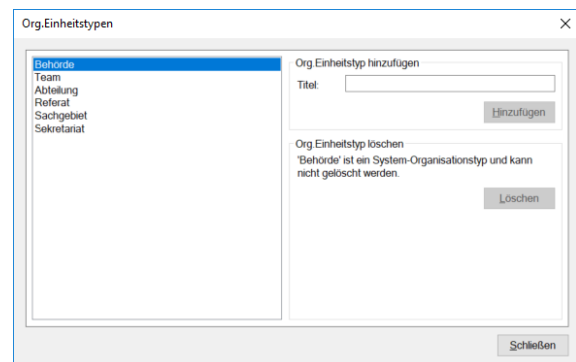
Org.Einheitstypen

Behörde
Team
Abteilung
Referat
Sachgebiet
Sekretariat

Org.Einheitstyp hinzufügen
Titel:
Hinzufügen

Org.Einheitstyp löschen
'Behörde' ist ein System-Organisationstyp und kann nicht gelöscht werden.
Löschen

Schließen